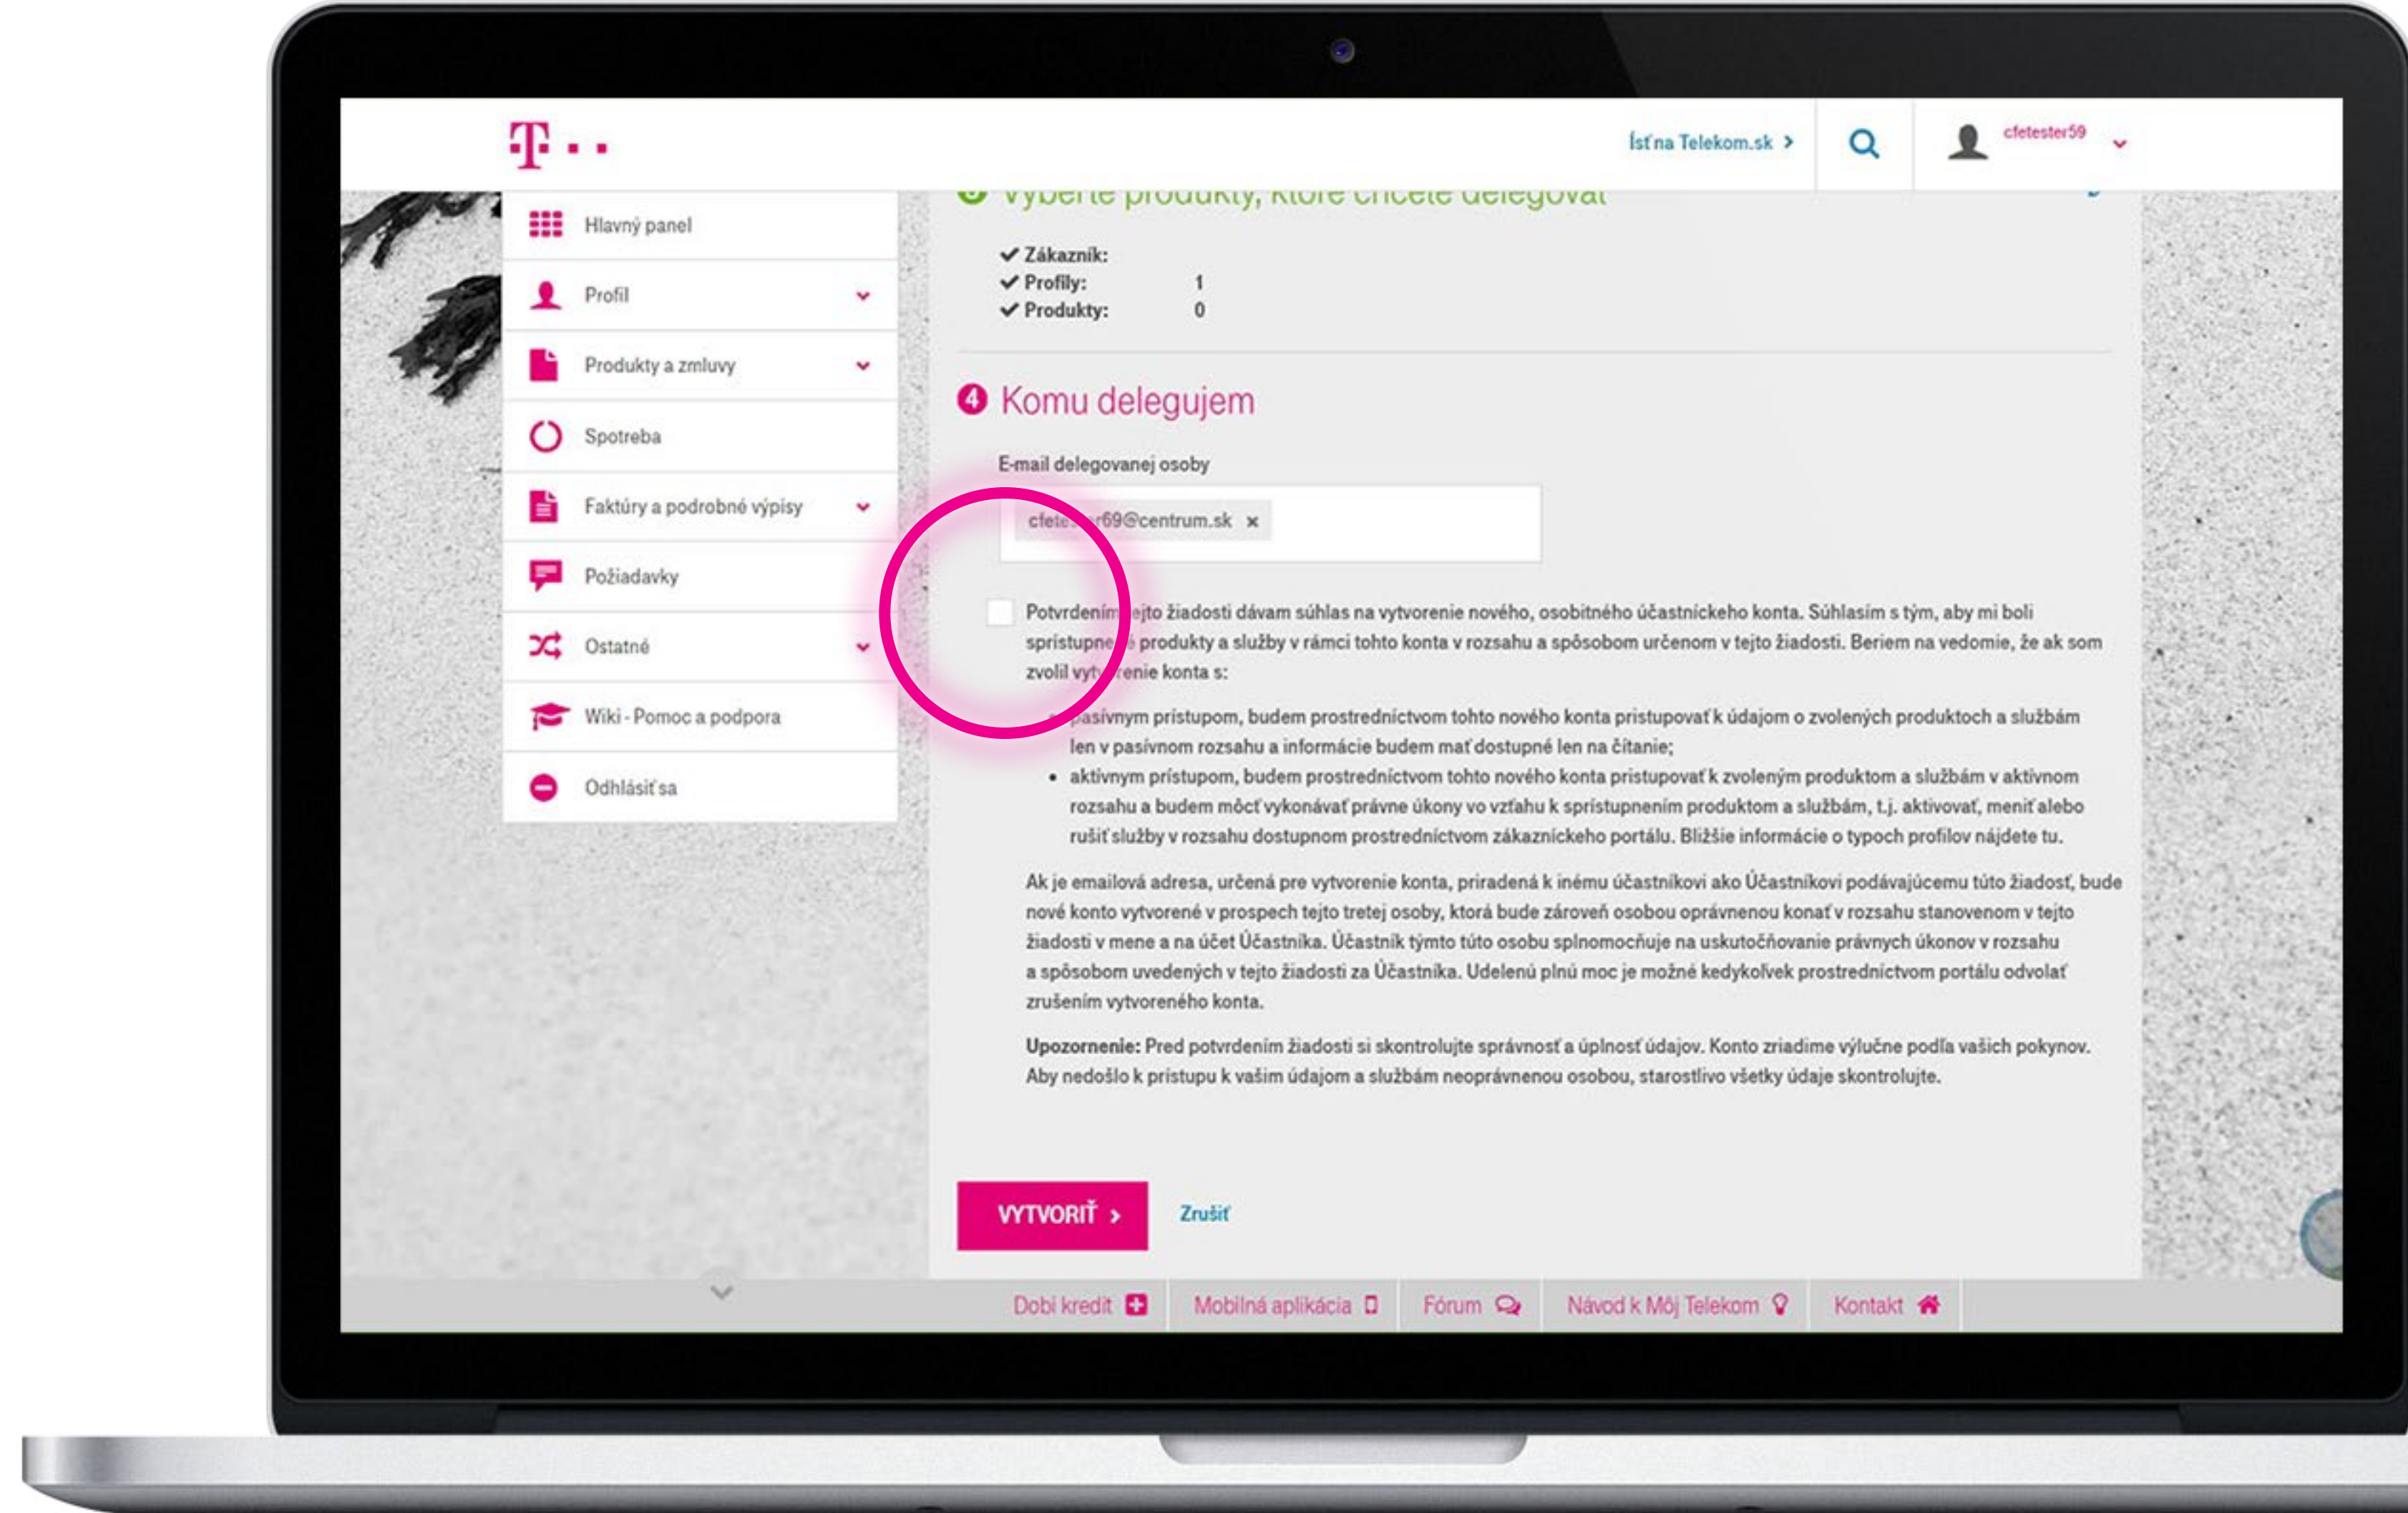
T · ·

Ísť na Telekom.sk ›

cfetester59

Hlavný panel

Profil

Produkty a zmluvy

Spotreba

Faktúry a podrobné výpisy

Požiadavky

Ostatné

Wiki - Pomoc a podpora

Odhlásiť sa

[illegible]

✔ Zákazník:
✔ Profily: 1
✔ Produkty: 0

4 Komu delegujem

E-mail delegovanej osoby

cfete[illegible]r69@centrum.sk ×

Potvrdením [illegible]ejto žiadosti dávam súhlas na vytvorenie nového, osobitného účastníckeho konta. Súhlasím s tým, aby mi boli sprístupne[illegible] produkty a služby v rámci tohto konta v rozsahu a spôsobom určenom v tejto žiadosti. Beriem na vedomie, že ak som zvolil vyt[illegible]renie konta s:

- pasívnym prístupom, budem prostredníctvom tohto nového konta pristupovať k údajom o zvolených produktoch a službám len v pasívnom rozsahu a informácie budem mať dostupné len na čítanie;
- aktívnym prístupom, budem prostredníctvom tohto nového konta pristupovať k zvoleným produktom a službám v aktívnom rozsahu a budem môcť vykonávať právne úkony vo vzťahu k sprístupneným produktom a službám, t.j. aktivovať, meniť alebo rušiť služby v rozsahu dostupnom prostredníctvom zákazníckeho portálu. Bližšie informácie o typoch profilov nájdete tu.

Ak je emailová adresa, určená pre vytvorenie konta, priradená k inému účastníkovi ako Účastníkovi podávajúcemu túto žiadosť, bude nové konto vytvorené v prospech tejto tretej osoby, ktorá bude zároveň osobou oprávnenou konať v rozsahu stanovenom v tejto žiadosti v mene a na účet Účastníka. Účastník týmto túto osobu splnomocňuje na uskutočňovanie právnych úkonov v rozsahu a spôsobom uvedených v tejto žiadosti za Účastníka. Udelenú plnú moc je možné kedykoľvek prostredníctvom portálu odvolať zrušením vytvoreného konta.

Upozornenie: Pred potvrdením žiadosti si skontrolujte správnosť a úplnosť údajov. Konto zriadime výlučne podľa vašich pokynov. Aby nedošlo k prístupu k vašim údajom a službám neoprávnenou osobou, starostlivo všetky údaje skontrolujte.

VYTVORIŤ ›   Zrušiť

Dobi kredit   Mobilná aplikácia   Fórum   Návod k Môj Telekom   Kontakt